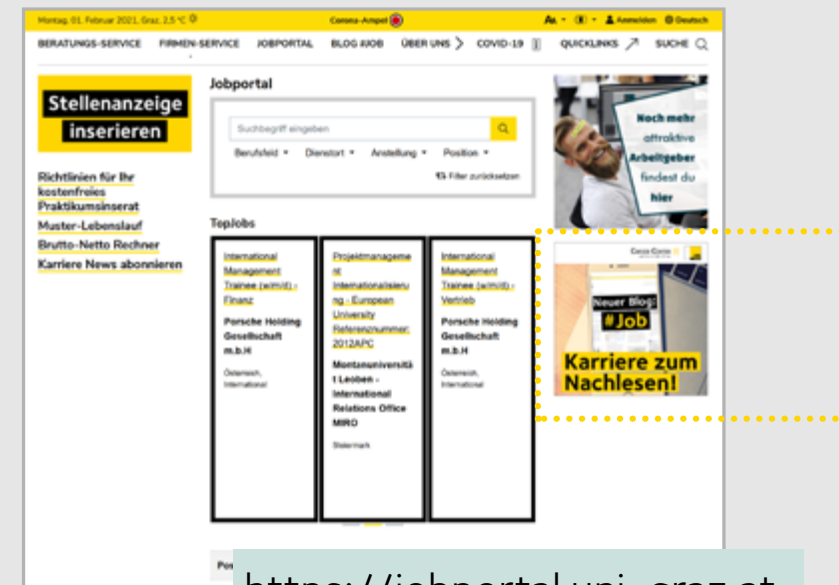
Montag, 01. Februar 2021, Graz, 2,5 °C

Corona-Ampel

Aa · Anmelden Deutsch

BERATUNGS-SERVICE FIRMEN-SERVICE JOBPORTAL BLOG #JOB ÜBER UNS COVID-19 QUICKLINKS SUCHE

Stellenanzeige inserieren

Richtlinien für Ihr kostenfreies Praktikumsinserat

Muster-Lebenslauf

Brutto-Netto Rechner

Karriere News abonnieren

Jobportal

Suchbegriff eingeben

Berufsfeld Dienstort Anstellung Position

Filter zurücksetzen

TopJobs

International Management Trainee (w/m/d) - Finanz

Porsche Holding Gesellschaft m.b.H

Österreich, International

Projektmanagement Internationalisierung - European University Referenznummer: 2012APC

Montanuniversität Leoben - International Relations Office MIRO

Steiermark

International Management Trainee (w/m/d) - Vertrieb

Porsche Holding Gesellschaft m.b.H

Österreich, International

Noch mehr attraktive Arbeitgeber findest du hier

Neuer Blog: #Job

Karriere zum Nachlesen!

https://jobportal.uni-graz.at